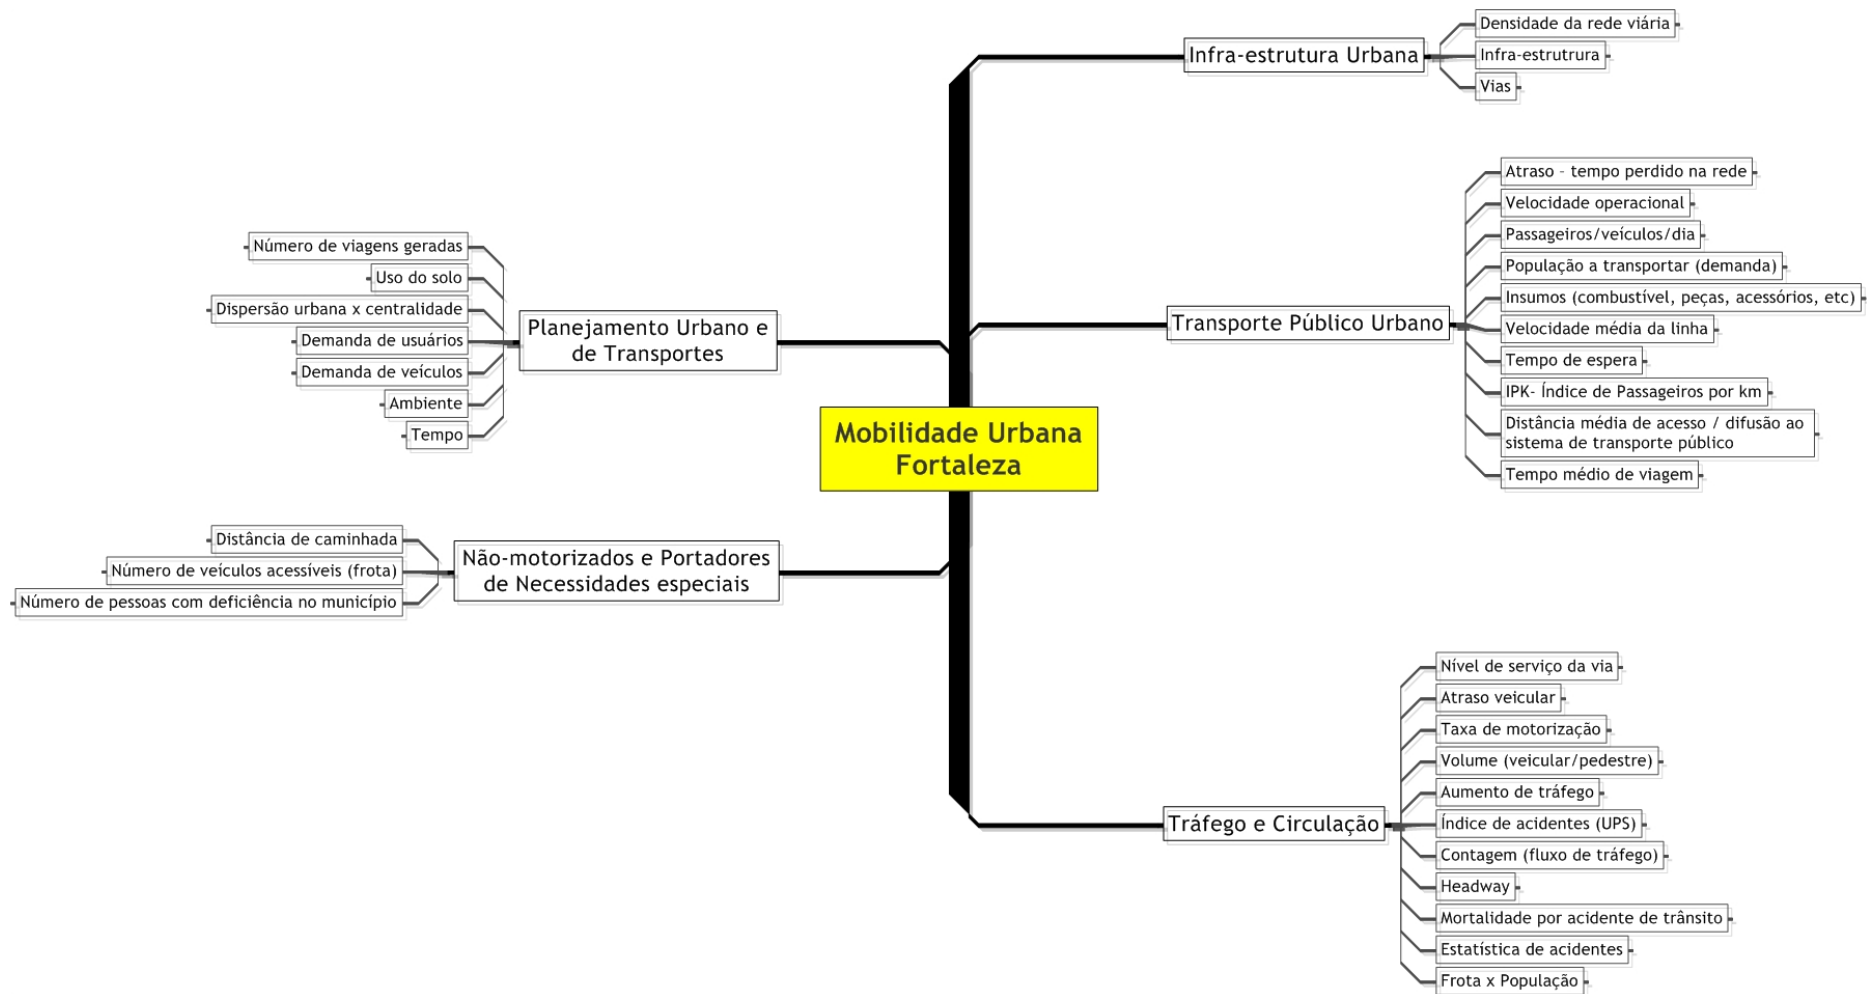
Mobilidade Urbana Fortaleza

Infra-estrutura Urbana
Densidade da rede viária
Infra-estrutrura
Vias

Transporte Público Urbano
Atraso - tempo perdido na rede
Velocidade operacional
Passageiros/veículos/dia
População a transportar (demanda)
Insumos (combustível, peças, acessórios, etc)
Velocidade média da linha
Tempo de espera
IPK- Índice de Passageiros por km
Distância média de acesso / difusão ao sistema de transporte público
Tempo médio de viagem

Planejamento Urbano e de Transportes
Número de viagens geradas
Uso do solo
Dispersão urbana x centralidade
Demanda de usuários
Demanda de veículos
Ambiente
Tempo

Não-motorizados e Portadores de Necessidades especiais
Distância de caminhada
Número de veículos acessíveis (frota)
Número de pessoas com deficiência no município

Tráfego e Circulação
Nível de serviço da via
Atraso veicular
Taxa de motorização
Volume (veicular/pedestre)
Aumento de tráfego
Índice de acidentes (UPS)
Contagem (fluxo de tráfego)
Headway
Mortalidade por acidente de trânsito
Estatística de acidentes
Frota x População